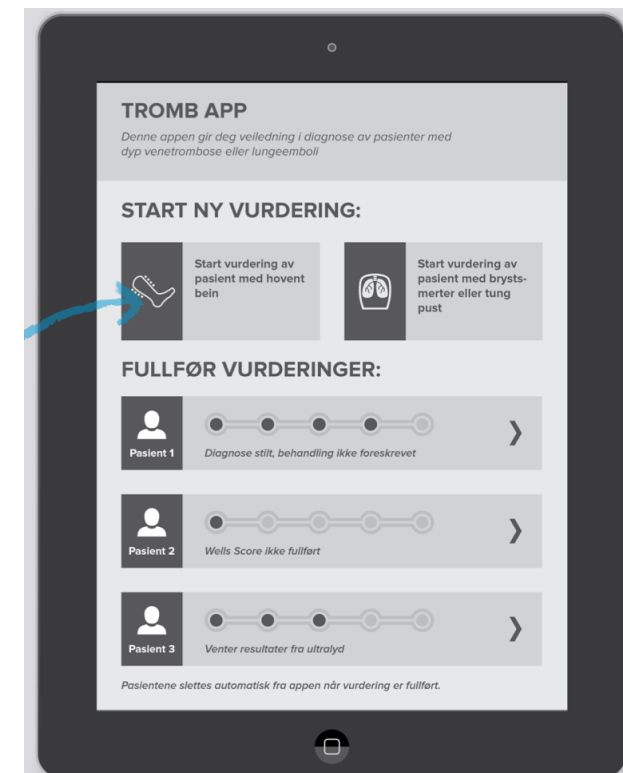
TROMB APP

Denne appen gir deg veiledning i diagnose av pasienter med dyp venetrombose eller lungeemboli

START NY VURDERING:

Start vurdering av pasient med hovent bein

Start vurdering av pasient med brystsmerter eller tung pust

FULLFØR VURDERINGER:

Pasient 1
Diagnose stilt, behandling ikke foreskrevet

Pasient 2
Wells Score ikke fullført

Pasient 3
Venter resultater fra ultralyd

Pasientene slettes automatisk fra appen når vurdering er fullført.